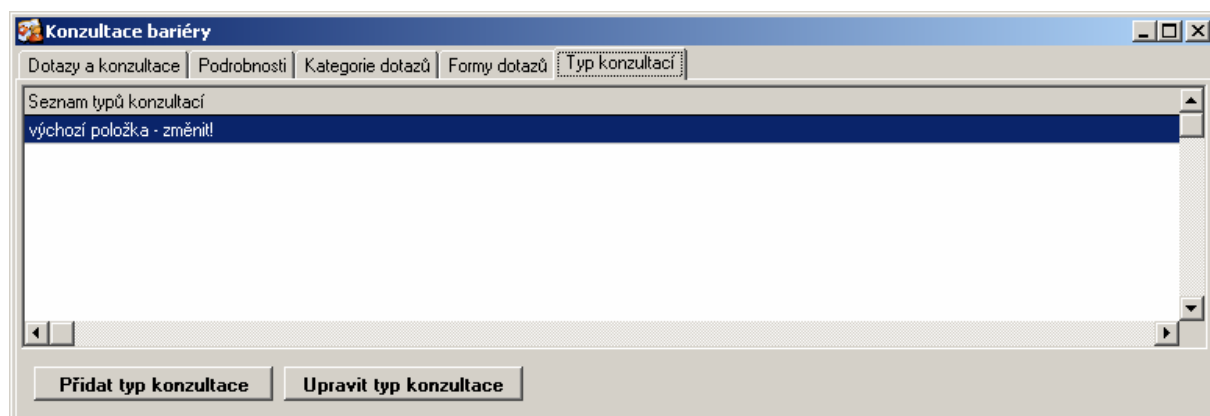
Konzultace bariéry

Dotazy a konzultace | Podrobnosti | Kategorie dotazů | Formy dotazů | Typ konzultací

Seznam typů konzultací

výchozí položka - změnit!

Přidat typ konzultace

Upravit typ konzultace